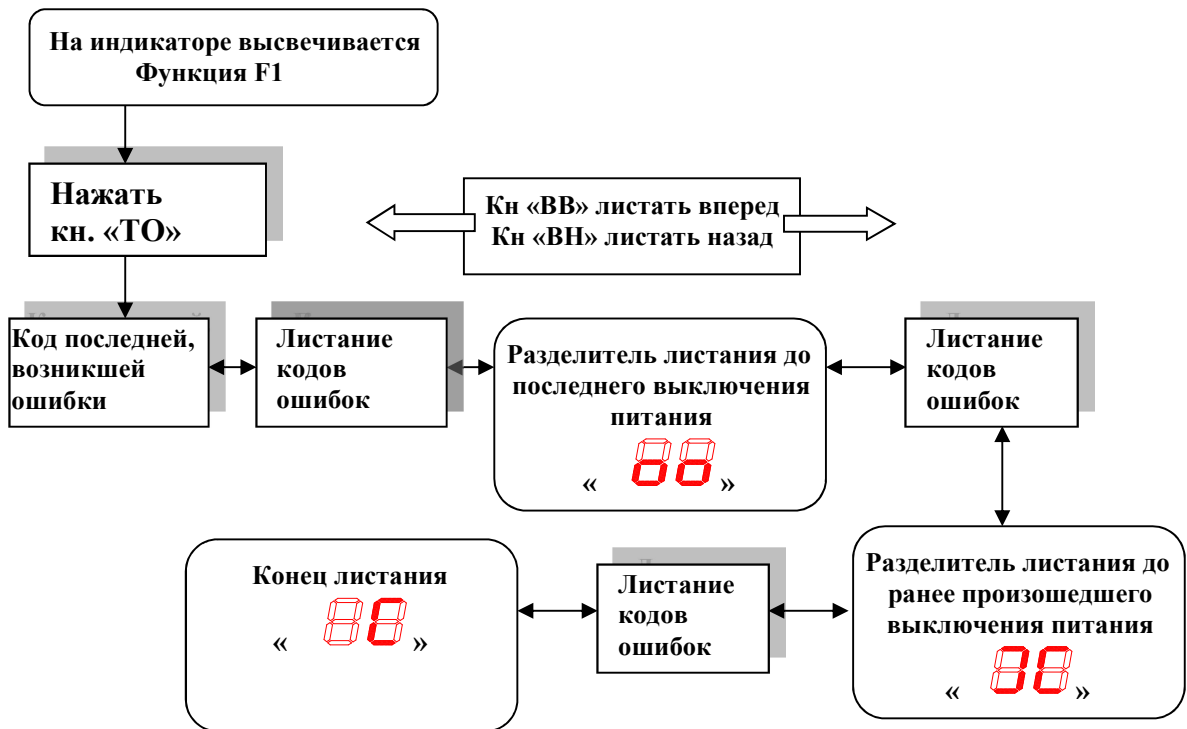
На индикаторе высвечивается Функция F1

Нажать кн. «ТО»

Кн «ВВ» листать вперед
Кн «ВН» листать назад

Код последней, возникшей ошибки

Листание кодов ошибок

Разделитель листания до последнего выключения питания
« 88 »

Листание кодов ошибок

Конец листания
« 8C »

Листание кодов ошибок

Разделитель листания до ранее произошедшего выключения питания
« 3C »